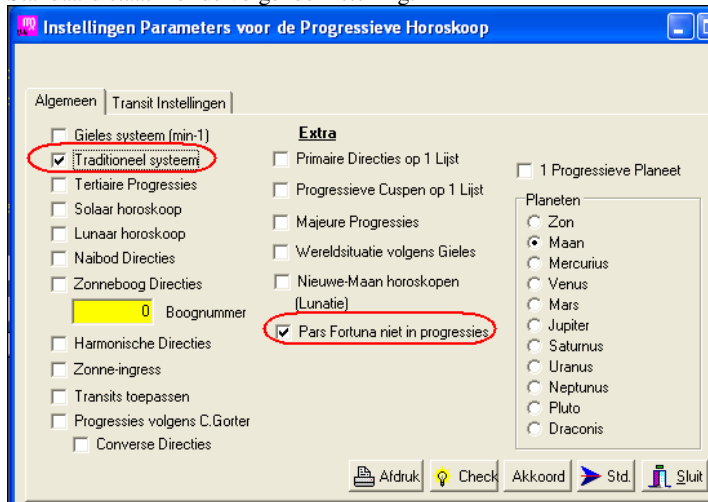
Instellingen Parameters voor de Progressieve Horoskoop

Algemeen | Transit Instellingen

Gieles systeem (min-1)
Traditioneel systeem
Tertiaire Progressies
Solaar horoskoop
Lunaar horoskoop
Naibod Directies
Zonneboog Directies
0 Boognummer
Harmonische Directies
Zonne-ingress
Transits toepassen
Progressies volgens C.Gorter
Converse Directies

Extra
Primaire Directies op 1 Lijst
Progressieve Cuspen op 1 Lijst
Majeure Progressies
Wereldsituatie volgens Gieles
Nieuwe-Maan horoskopen (Lunatie)
Pars Fortuna niet in progressies

1 Progressieve Planeet
Planeten
Zon
Maan
Mercurius
Venus
Mars
Jupiter
Saturnus
Uranus
Neptunus
Pluto
Draconis

Afdruk
Check
Akkoord
Std.
Sluit